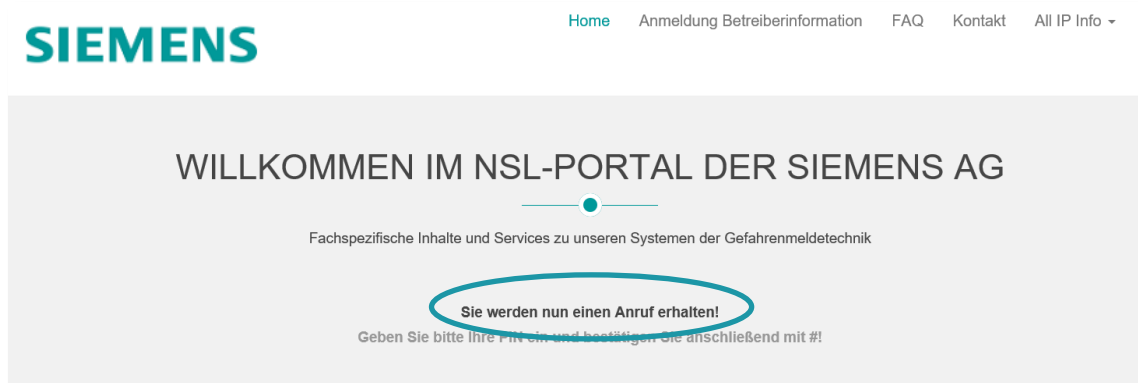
SIEMENS

Home Anmeldung Betreiberinformation FAQ Kontakt All IP Info

WILLKOMMEN IM NSL-PORTAL DER SIEMENS AG

Fachspezifische Inhalte und Services zu unseren Systemen der Gefahrenmeldetechnik

Sie werden nun einen Anruf erhalten!

Geben Sie bitte Ihre PIN ein und bestätigen Sie anschließend mit #!